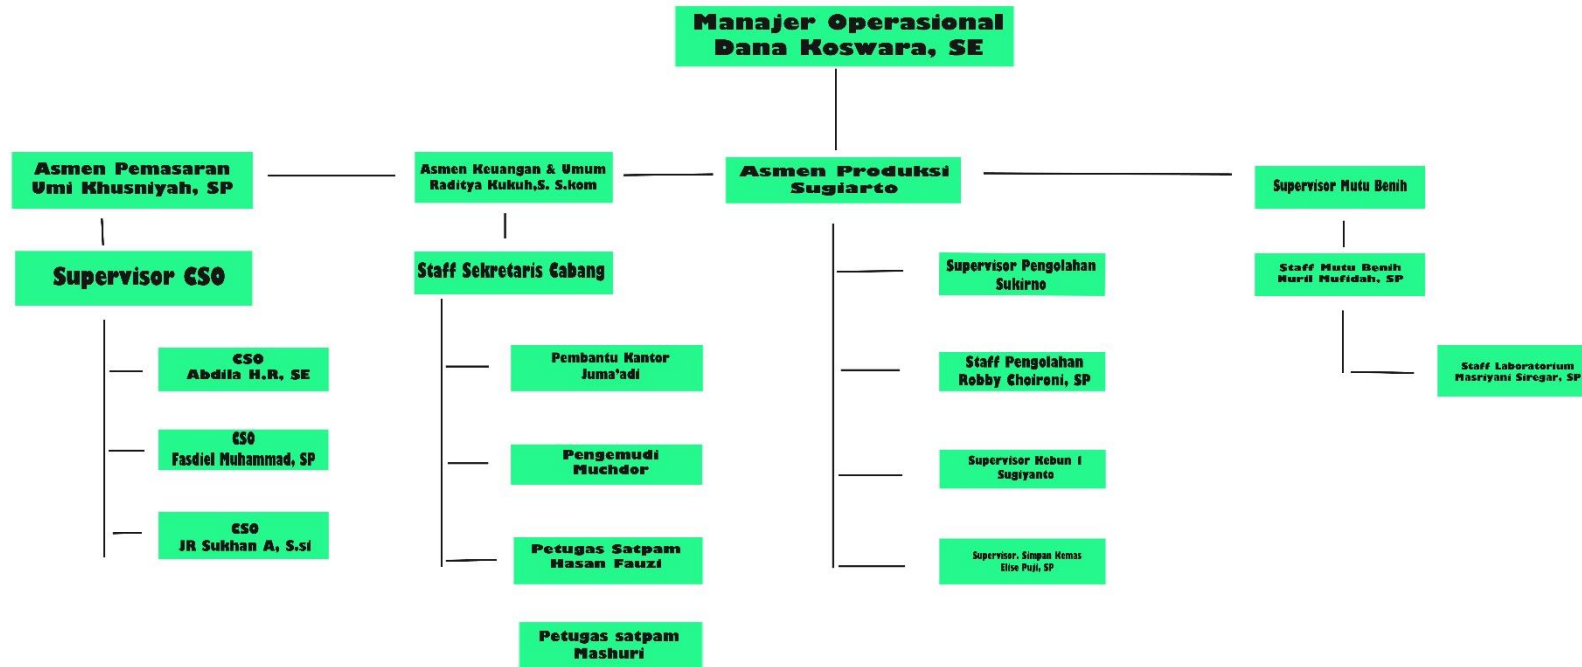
Manajer Operasional
Dana Koswara, SE

Asmen Pemasaran
Umi Khusniyah, SP

Asmen Keuangan & Umum
Raditya Kukuh,S. S.kom

Asmen Produksi
Sugiarto

Supervisor Mutu Benih

Supervisor CSO

CSO
Abdila H.R, SE

CSO
Fasdiel Muhammad, SP

CSO
JR Sukhan A, S.si

Staff Sekretaris Cabang

Pembantu Kantor
Juma'adi

Pengemudi
Muchdor

Petugas Satpam
Hasan Fauzi

Petugas satpam
Mashuri

Supervisor Pengolahan
Sukirno

Staff Pengolahan
Robby Choironi, SP

Supervisor Kebun I
Sugiyanto

Supervisor. Simpan Kemas
Elise Puji, SP

Staff Mutu Benih
Nuril Mufidah, SP

Staff Laboratorium
Masriyani Siregar, SP